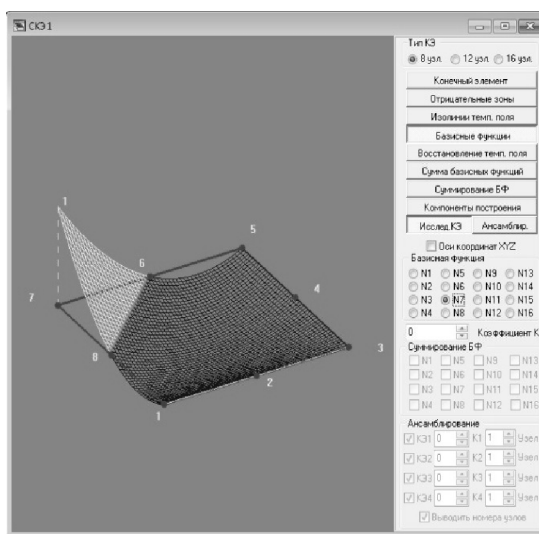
СКЭ1

Тип КЭ
8 узл. 12 узл. 16 узл.

Конечный элемент
Отрицательные зоны
Изолинии темп. поля
Базисные функции
Восстановление темп. поля
Сумма базисных функций
Суммирование БФ
Компоненты построения
Исслед.КЭ Ансамблир.

Оси координат XYZ
Базисная функция
N1 N5 N9 N13
N2 N6 N10 N14
N3 N7 N11 N15
N4 N8 N12 N16

0 Коэффициент К

Суммирование БФ
N1 N5 N9 N13
N2 N6 N10 N14
N3 N7 N11 N15
N4 N8 N12 N16

Ансамблирование
КЭ1 0 К1 1 Узел
КЭ2 0 К2 1 Узел
КЭ3 0 К3 1 Узел
КЭ4 0 К4 1 Узел
Выводить номера узлов

1
5
6
7
4
8
3
2
1